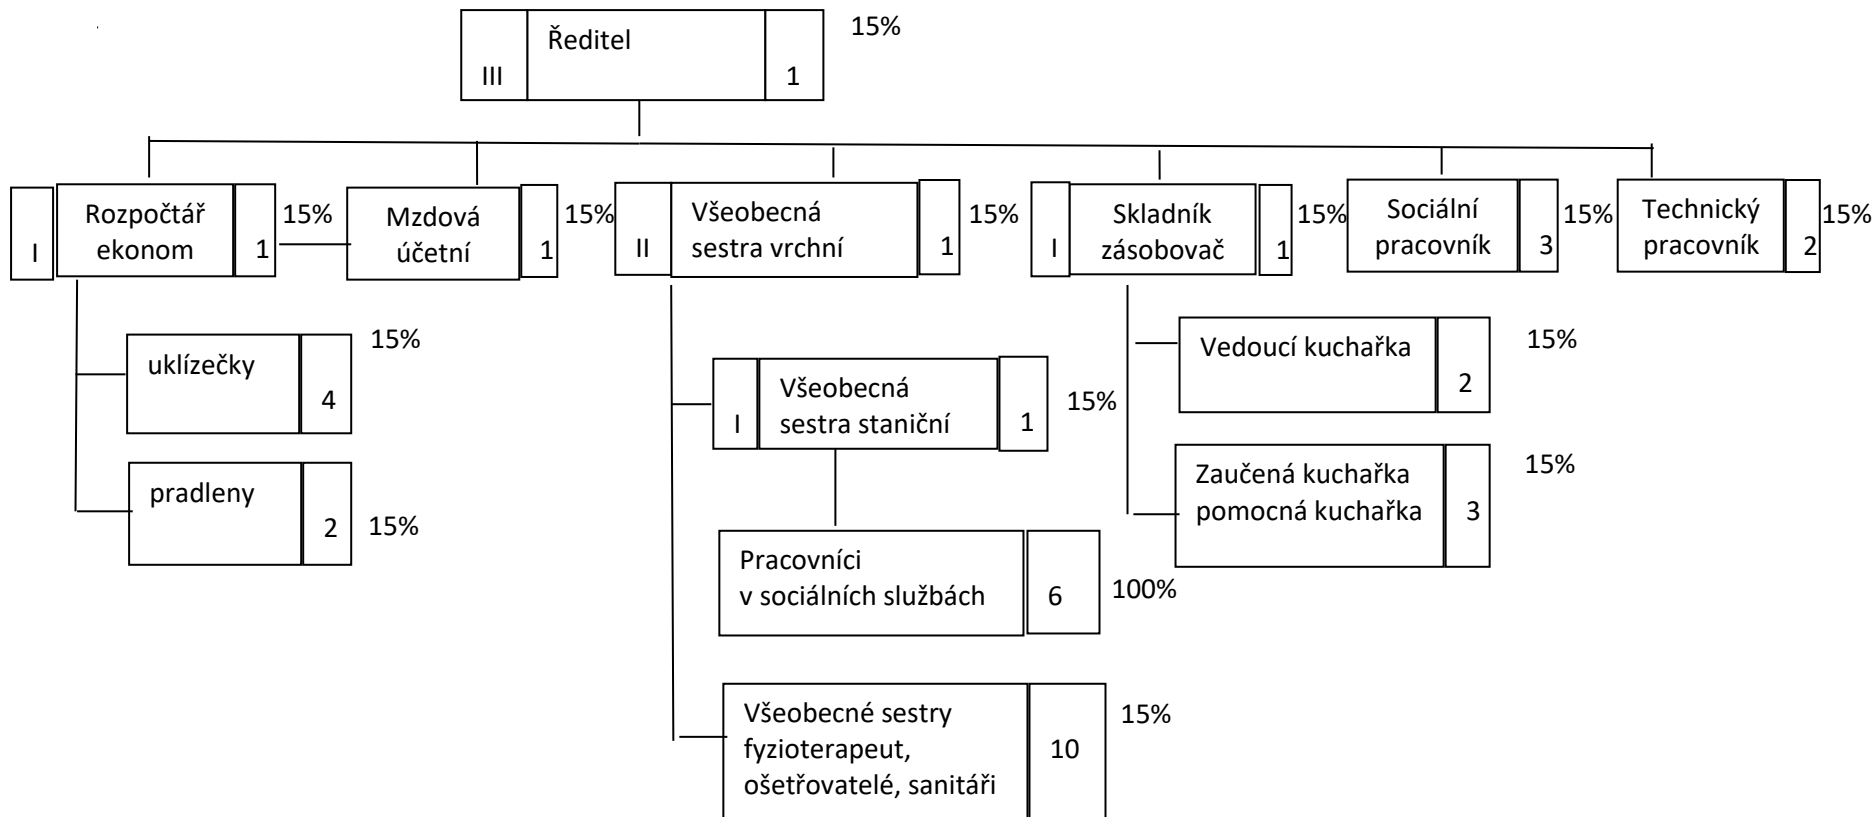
III Ředitel 1 15%

I Rozpočtář ekonom 1 15%

Mzdová účetní 1 15%

II Všeobecná sestra vrchní 1 15%

I Skladník zásobovač 1 15%

Sociální pracovník 3 15%

Technický pracovník 2 15%

uklízečky 4 15%

pradleny 2 15%

I Všeobecná sestra staniční 1 15%

Pracovníci v sociálních službách 6 100%

Všeobecné sestry fyzioterapeut, ošetřovatelé, sanitáři 10 15%

Vedoucí kuchařka 2 15%

Zaučená kuchařka pomocná kuchařka 3 15%